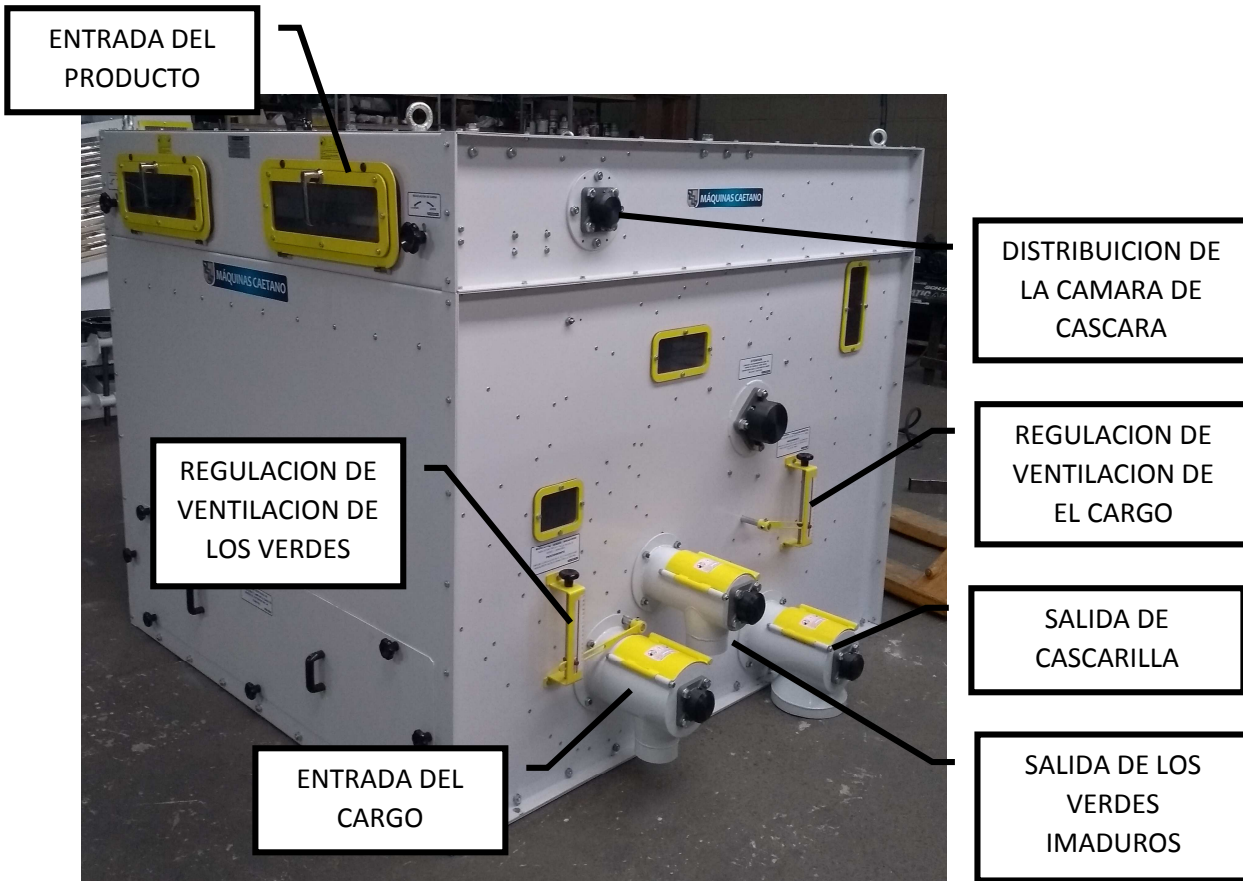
ENTRADA DEL PRODUCTO

MÁQUINAS CAETANO

MÁQUINAS CAETANO

DISTRIBUICION DE LA CAMARA DE CASCARA

REGULACION DE VENTILACION DE EL CARGO

REGULACION DE VENTILACION DE LOS VERDES

SALIDA DE CASCARILLA

ENTRADA DEL CARGO

SALIDA DE LOS VERDES IMADUROS